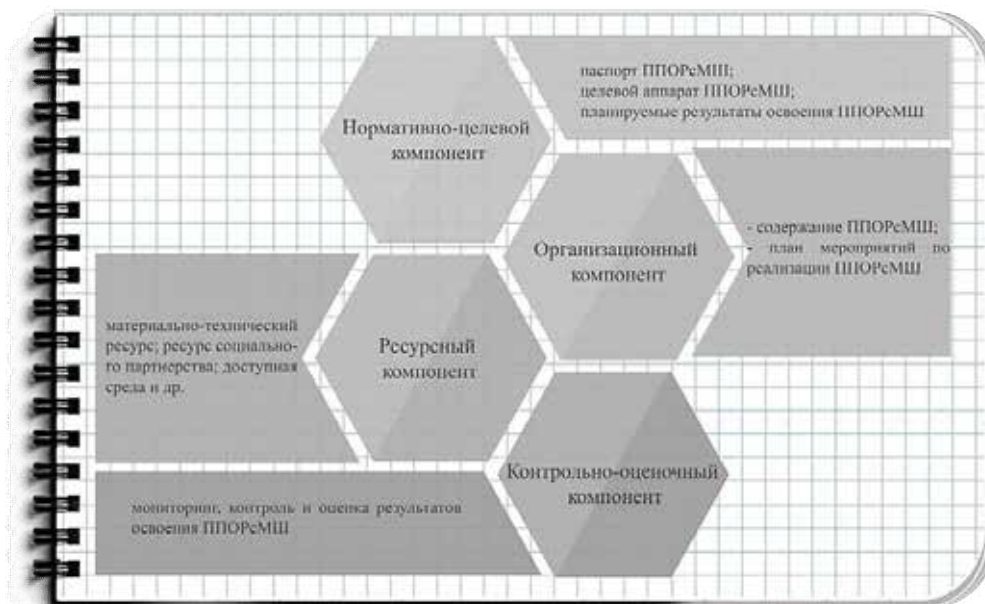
Нормативно-целевой компонент

паспорт ППОРеМШ;
целевой аппарат ППОРеМШ;
планируемые результаты освоения ППОРеМШ

Организационный компонент

- содержание ППОРеМШ;
- план мероприятий по реализации ППОРеМШ

материально-технический ресурс; ресурс социального партнерства; доступная среда и др.

Ресурсный компонент

Контрольно-оценочный компонент

мониторинг, контроль и оценка результатов освоения ППОРеМШ